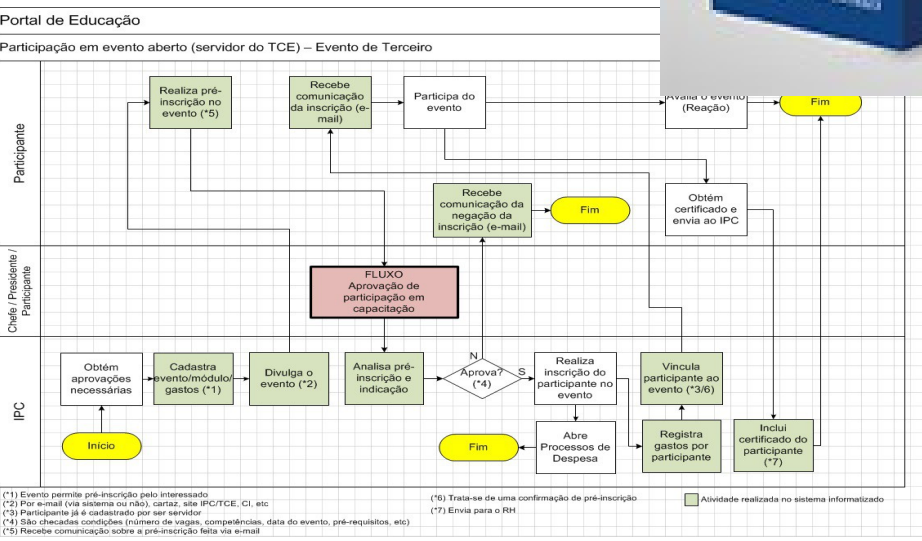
Portal de Educação

Participação em evento aberto (servidor do TCE) – Evento de Terceiro

Participante

Realiza pré-inscrição no evento (*5)

Recebe comunicação da inscrição (e-mail)

Participa do evento

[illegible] o evento (Reação)

Fim

Recebe comunicação da negação da inscrição (e-mail)

Fim

Obtém certificado e envia ao IPC

Chefe / Presidente / Participante

FLUXO Aprovação de participação em capacitação

IPC

Obtém aprovações necessárias

Cadastra evento/módulo/gastos (*1)

Divulga o evento (*2)

Analisa pré-inscrição e indicação

N

Aprova? (*4)

S

Realiza inscrição do participante no evento

Vincula participante ao evento (*3/6)

Inclui certificado do participante (*7)

Início

Fim

Abre Processos de Despesa

Registra gastos por participante

(*1) Evento permite pré-inscrição pelo interessado
(*2) Por e-mail (via sistema ou não), cartaz, site IPC/TCE, CI, etc
(*3) Participante já é cadastrado por ser servidor
(*4) São checadas condições (número de vagas, competências, data do evento, pré-requisitos, etc)
(*5) Recebe comunicação sobre a pré-inscrição feita via e-mail

(*6) Trata-se de uma confirmação de pré-inscrição
(*7) Envia para o RH

Atividade realizada no sistema informatizado